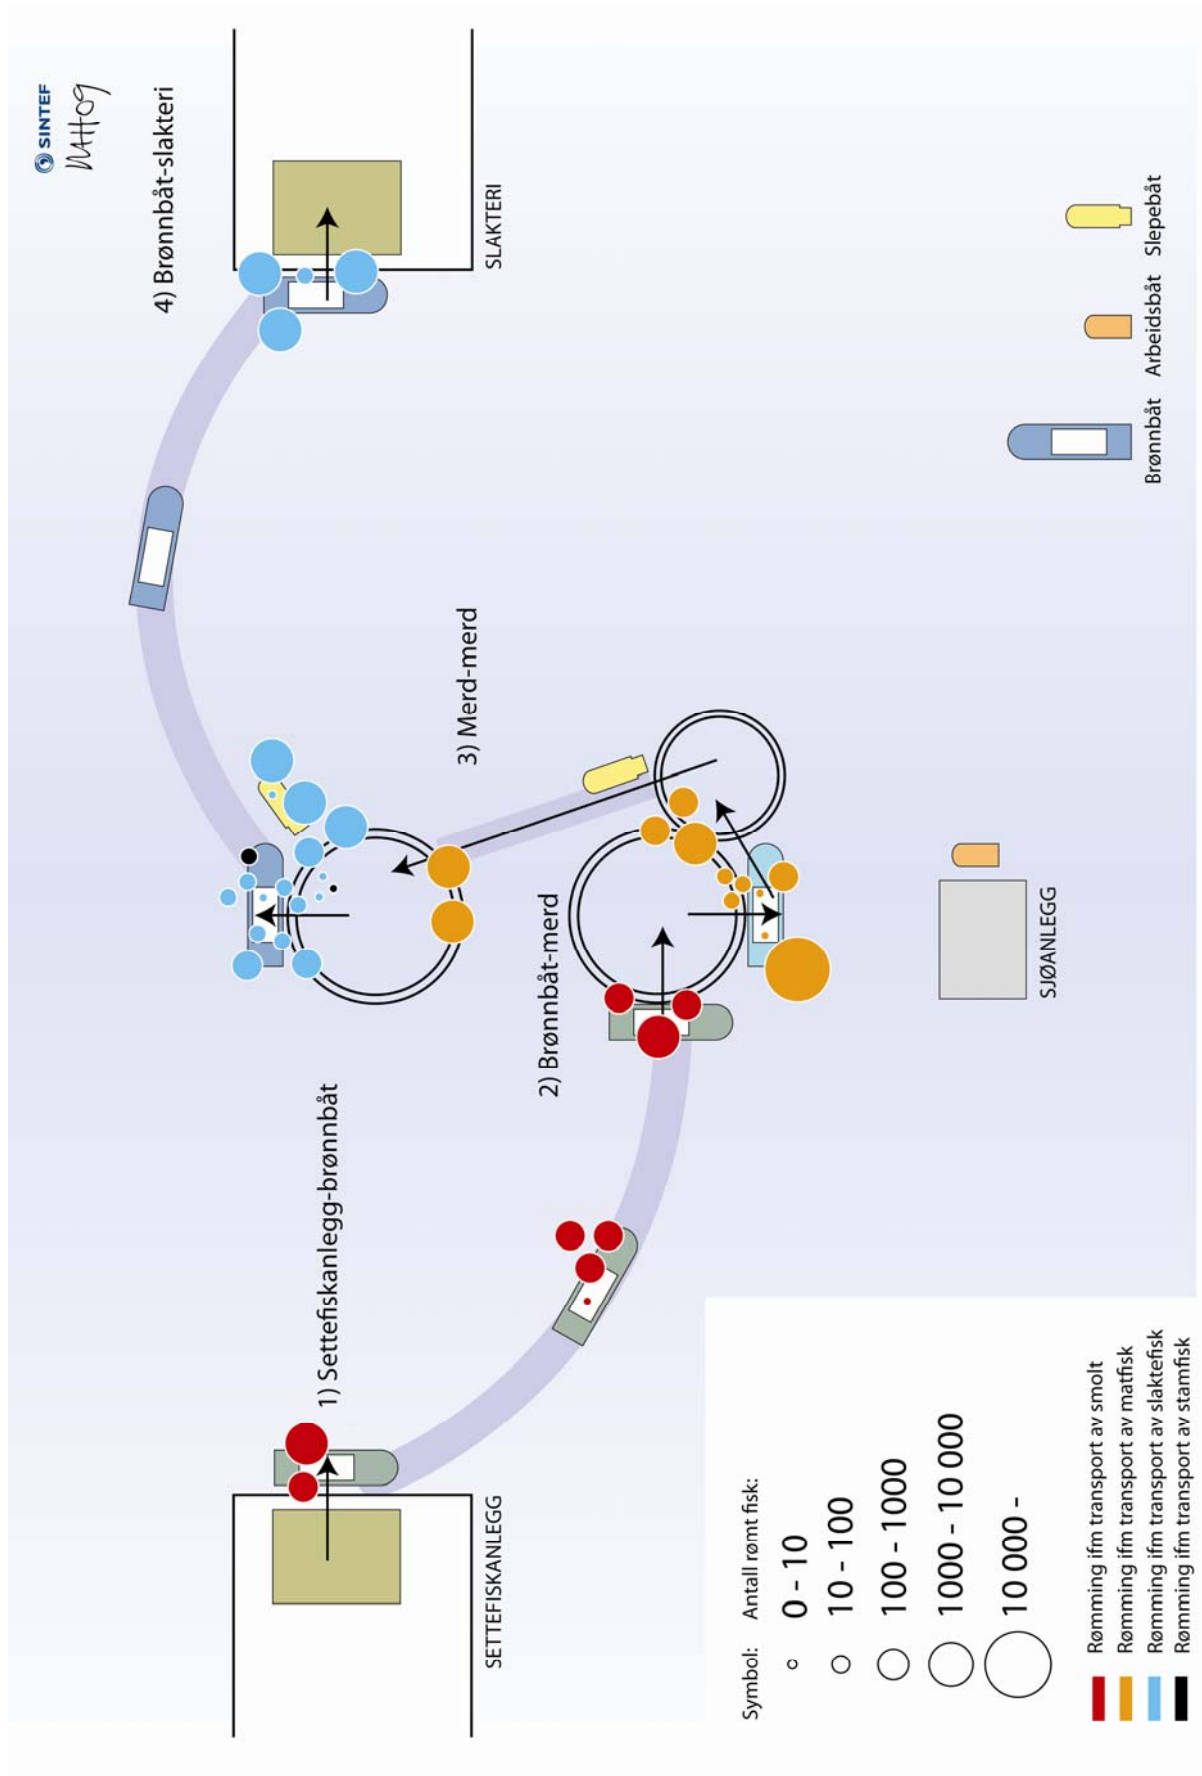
SINTEF

4) Brønnbåt-slakteri

SLAKTERI

3) Merd-merd

2) Brønnbåt-merd

1) Settefiskanlegg-brønnbåt

SETTEFISKANLEGG

SJØANLEGG

Brønnbåt
Arbeidsbåt
Slepebåt

Symbol: Antall rømt fisk:
0 - 10
10 - 100
100 - 1000
1000 - 10 000
10 000 -

Rømming ifm transport av smolt
Rømming ifm transport av matfisk
Rømming ifm transport av slaktefisk
Rømming ifm transport av stamfisk